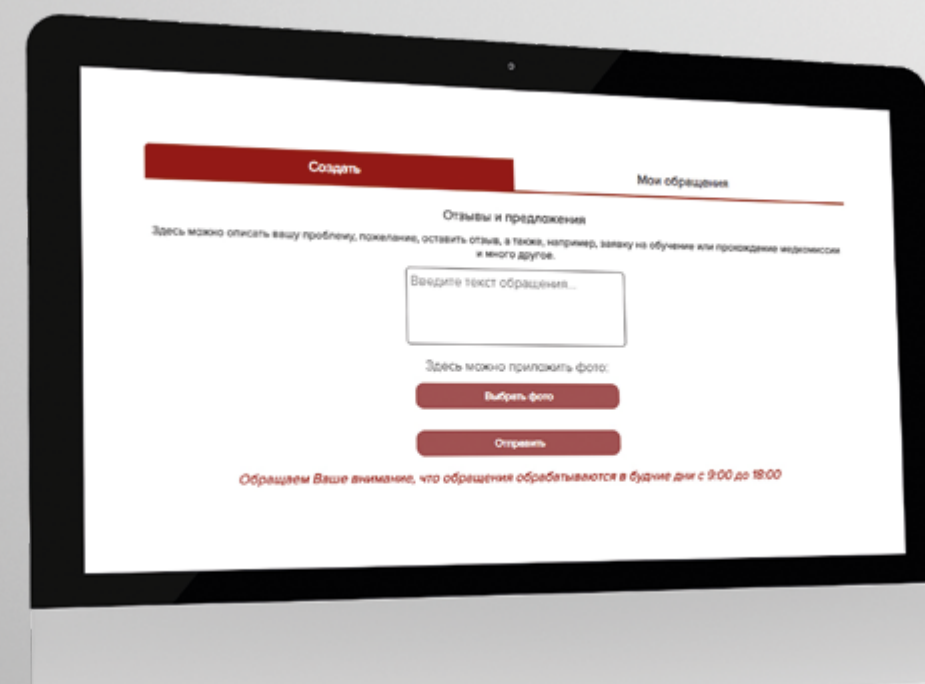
Создать

Мои обращения

Отзывы и предложения

Здесь можно описать вашу проблему, пожелание, оставить отзыв, а также, например, заявку на обучение или прохождение медкомиссии и много другое.

Введите текст обращения...

Здесь можно приложить фото:

Выбрать фото

Отправить

Обращаем Ваше внимание, что обращения обрабатываются в будние дни с 9:00 до 18:00